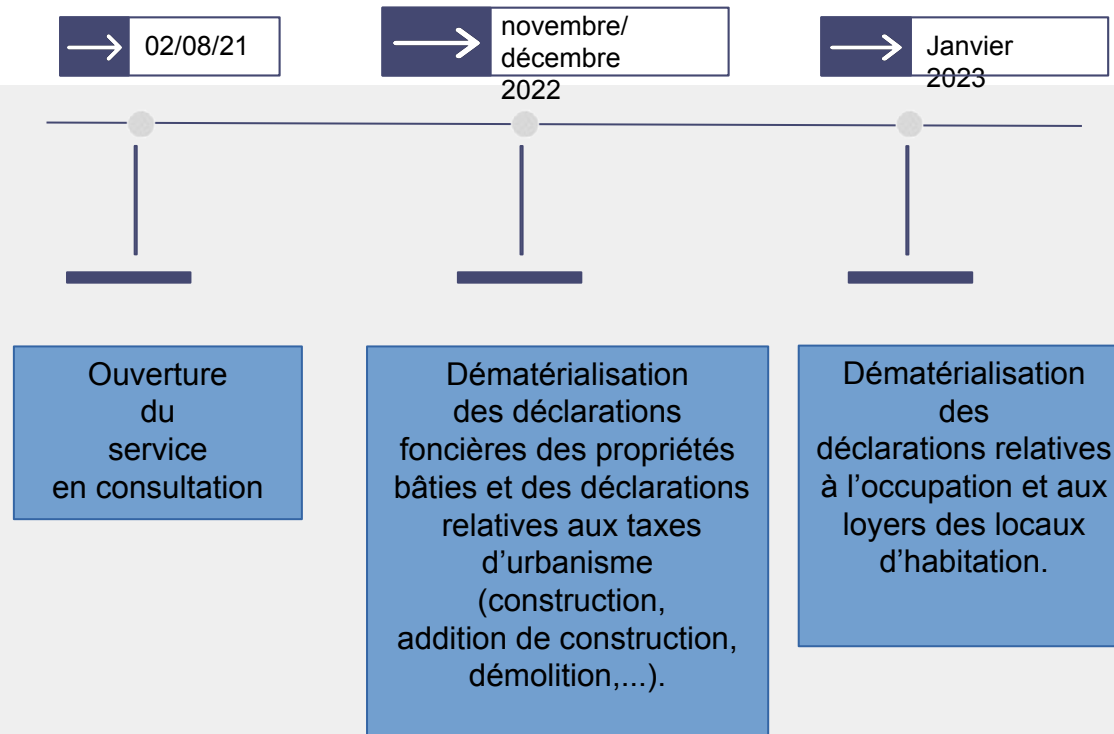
02/08/21

novembre/ décembre 2022

Janvier 2023

Ouverture du service en consultation

Dématérialisation des déclarations foncières des propriétés bâties et des déclarations relatives aux taxes d’urbanisme (construction, addition de construction, démolition,...).

Dématérialisation des déclarations relatives à l’occupation et aux loyers des locaux d’habitation.